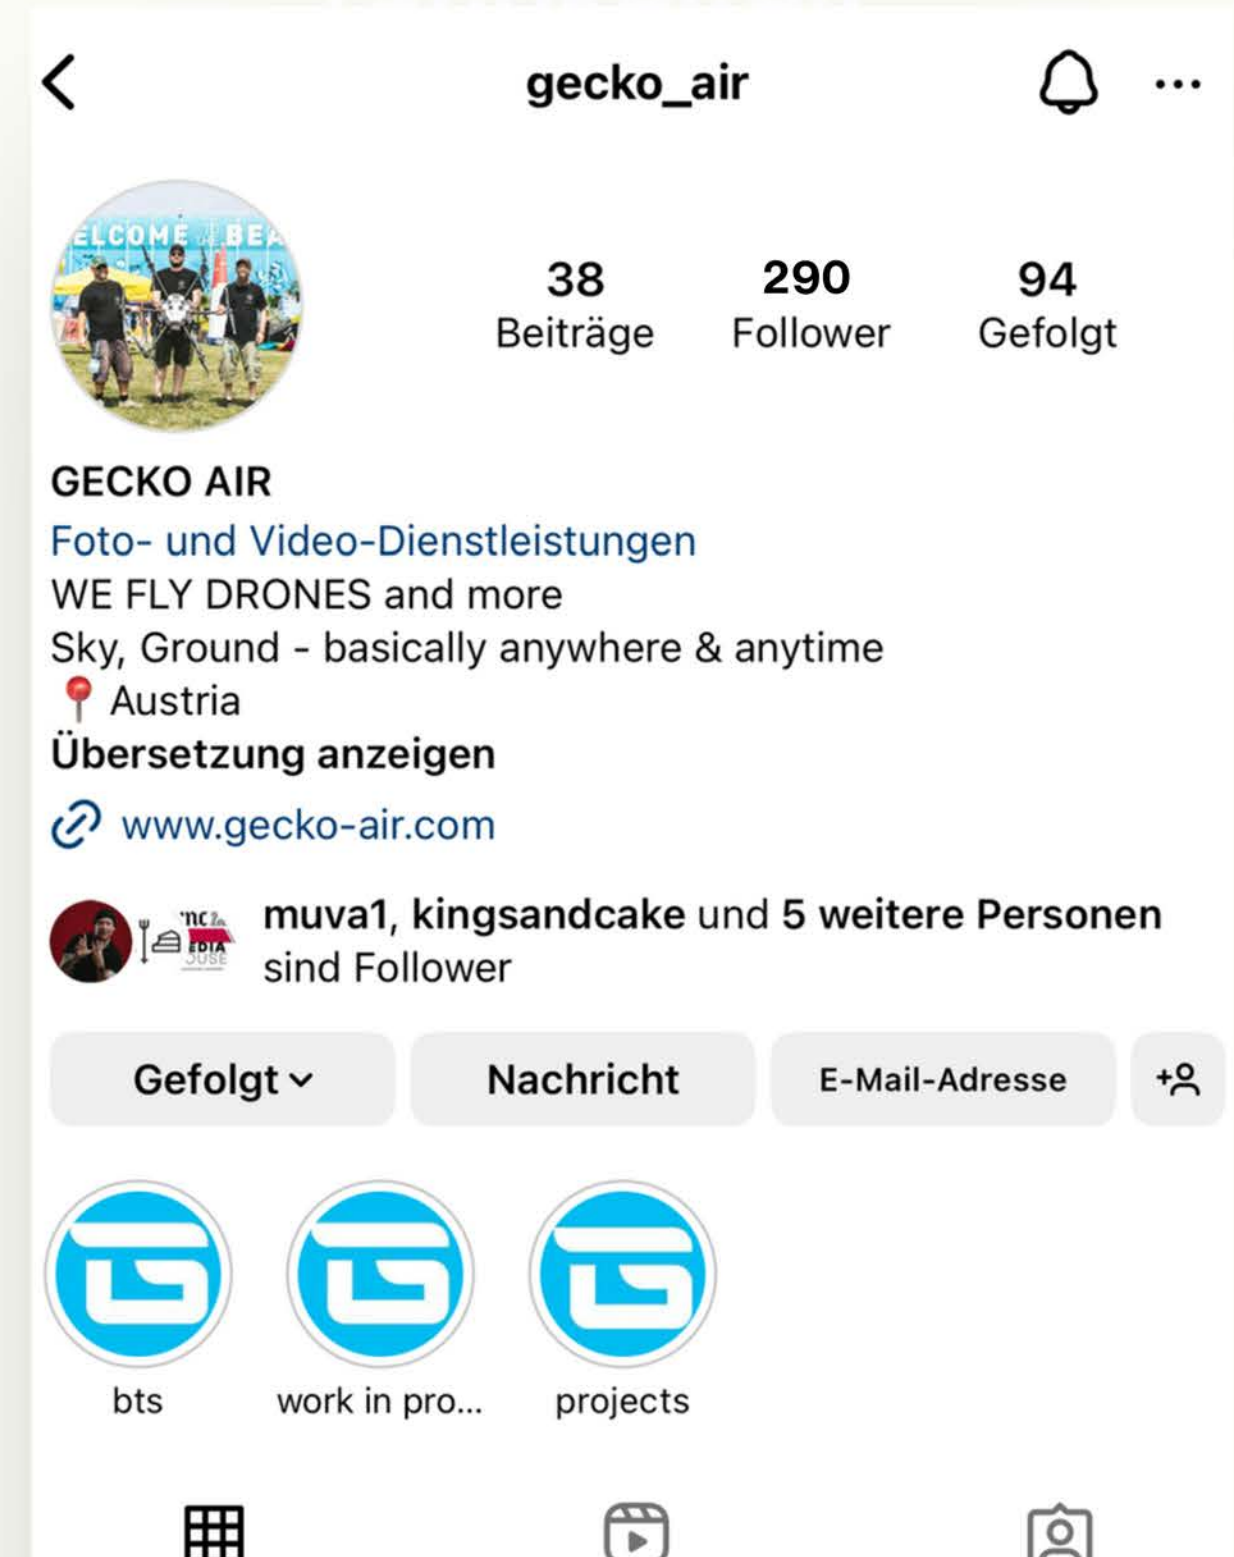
gecko_air

ELCOME BEA

38
Beiträge

290
Follower

94
Gefolgt

GECKO AIR
Foto- und Video-Dienstleistungen
WE FLY DRONES and more
Sky, Ground - basically anywhere & anytime
📍 Austria
Übersetzung anzeigen

www.gecko-air.com

muva1, kingsandcake und 5 weitere Personen sind Follower

Gefolgt

Nachricht

E-Mail-Adresse

bts

work in pro...

projects